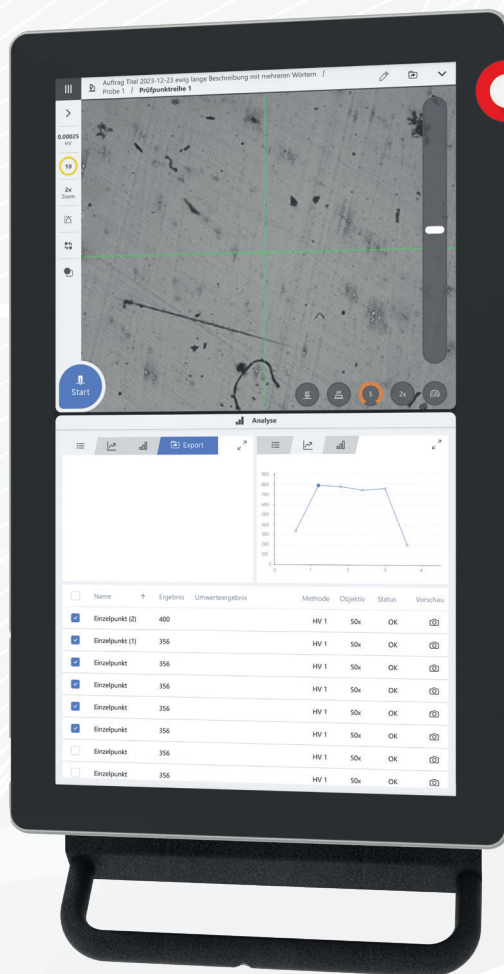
Auftrag Titel 2023-12-23 ewig lange Beschreibung mit mehreren Wörtern /
Probe 1 / Prüfpunktreihe 1

0.00025
HV

10

2x
Zoom

Start

5
2x

Analyse

Export

900
800
700
600
500
400
300
200
100
0

0 1 2 3 4

| Name | Ergebnis | Umwerteergebnis | Methode | Objektiv | Status | Vorschau |
|---|---|---|---|---|---|---|
| Einzelpunkt (2) | 400 | | HV 1 | 50x | OK | |
| Einzelpunkt (1) | 356 | | HV 1 | 50x | OK | |
| Einzelpunkt | 356 | | HV 1 | 50x | OK | |
| Einzelpunkt | 356 | | HV 1 | 50x | OK | |
| Einzelpunkt | 356 | | HV 1 | 50x | OK | |
| Einzelpunkt | 356 | | HV 1 | 50x | OK | |
| Einzelpunkt | 356 | | HV 1 | 50x | OK | |
| Einzelpunkt | 356 | | HV 1 | 50x | OK | |